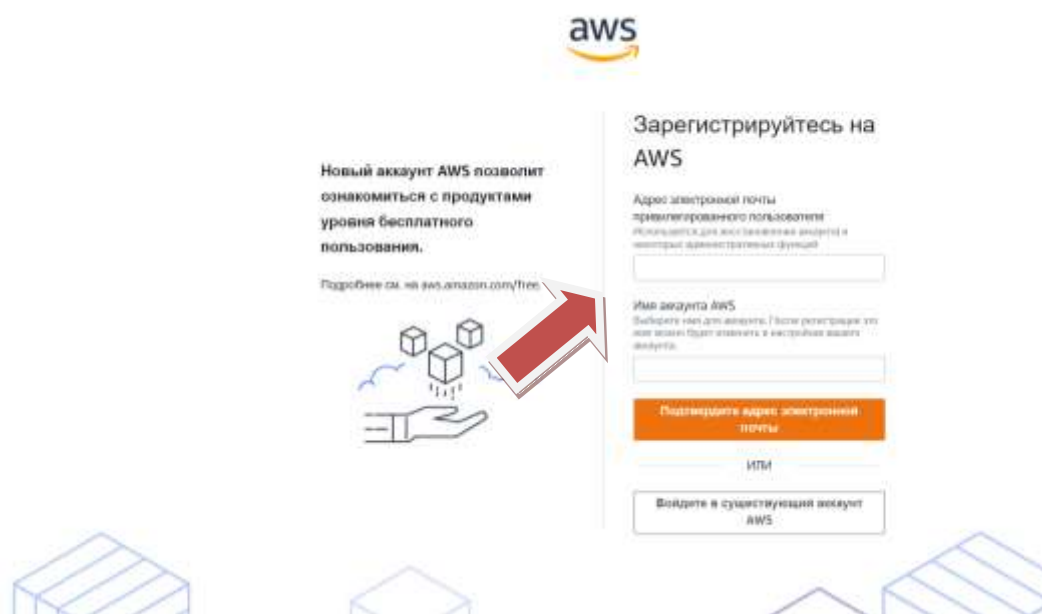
aws

Новый аккаунт AWS позволит ознакомиться с продуктами уровня бесплатного пользования.

Подробнее см. на aws.amazon.com/free

Зарегистрируйтесь на AWS

Адрес электронной почты привилегированного пользователя
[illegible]

Имя аккаунта AWS
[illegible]

Подтвердите адрес электронной почты

или

Войдите в существующий аккаунт AWS